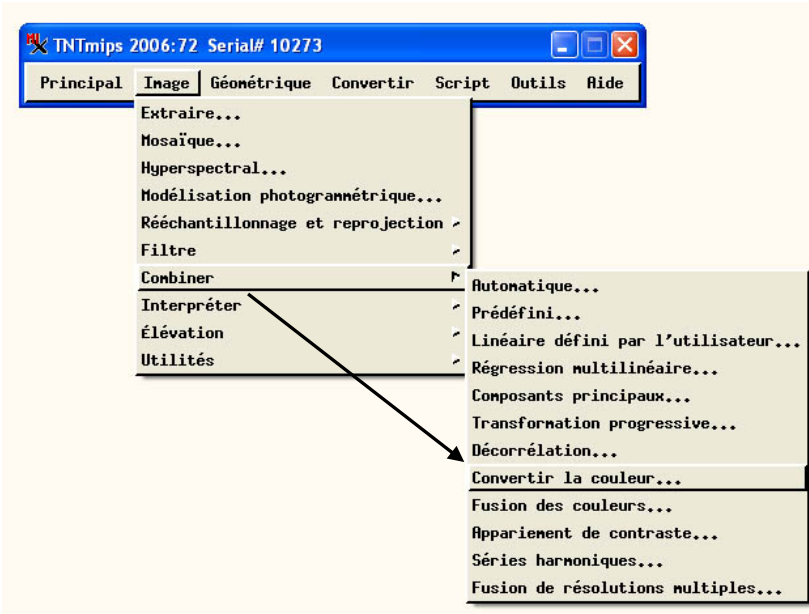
TNTmips 2006:72 Serial# 10273

Principal Image Géométrique Convertir Script Outils Aide

Extraire...
Mosaïque...
Hyperspectral...
Modélisation photogrammétrique...
Rééchantillonnage et reprojection
Filtre
Combiner
Interpréter
Élévation
Utilités

Automatique...
Prédéfini...
Linéaire défini par l'utilisateur...
Régression multilinéaire...
Composants principaux...
Transformation progressive...
Décorrélation...
Convertir la couleur...
Fusion des couleurs...
Appariement de contraste...
Séries harmoniques...
Fusion de résolutions multiples...